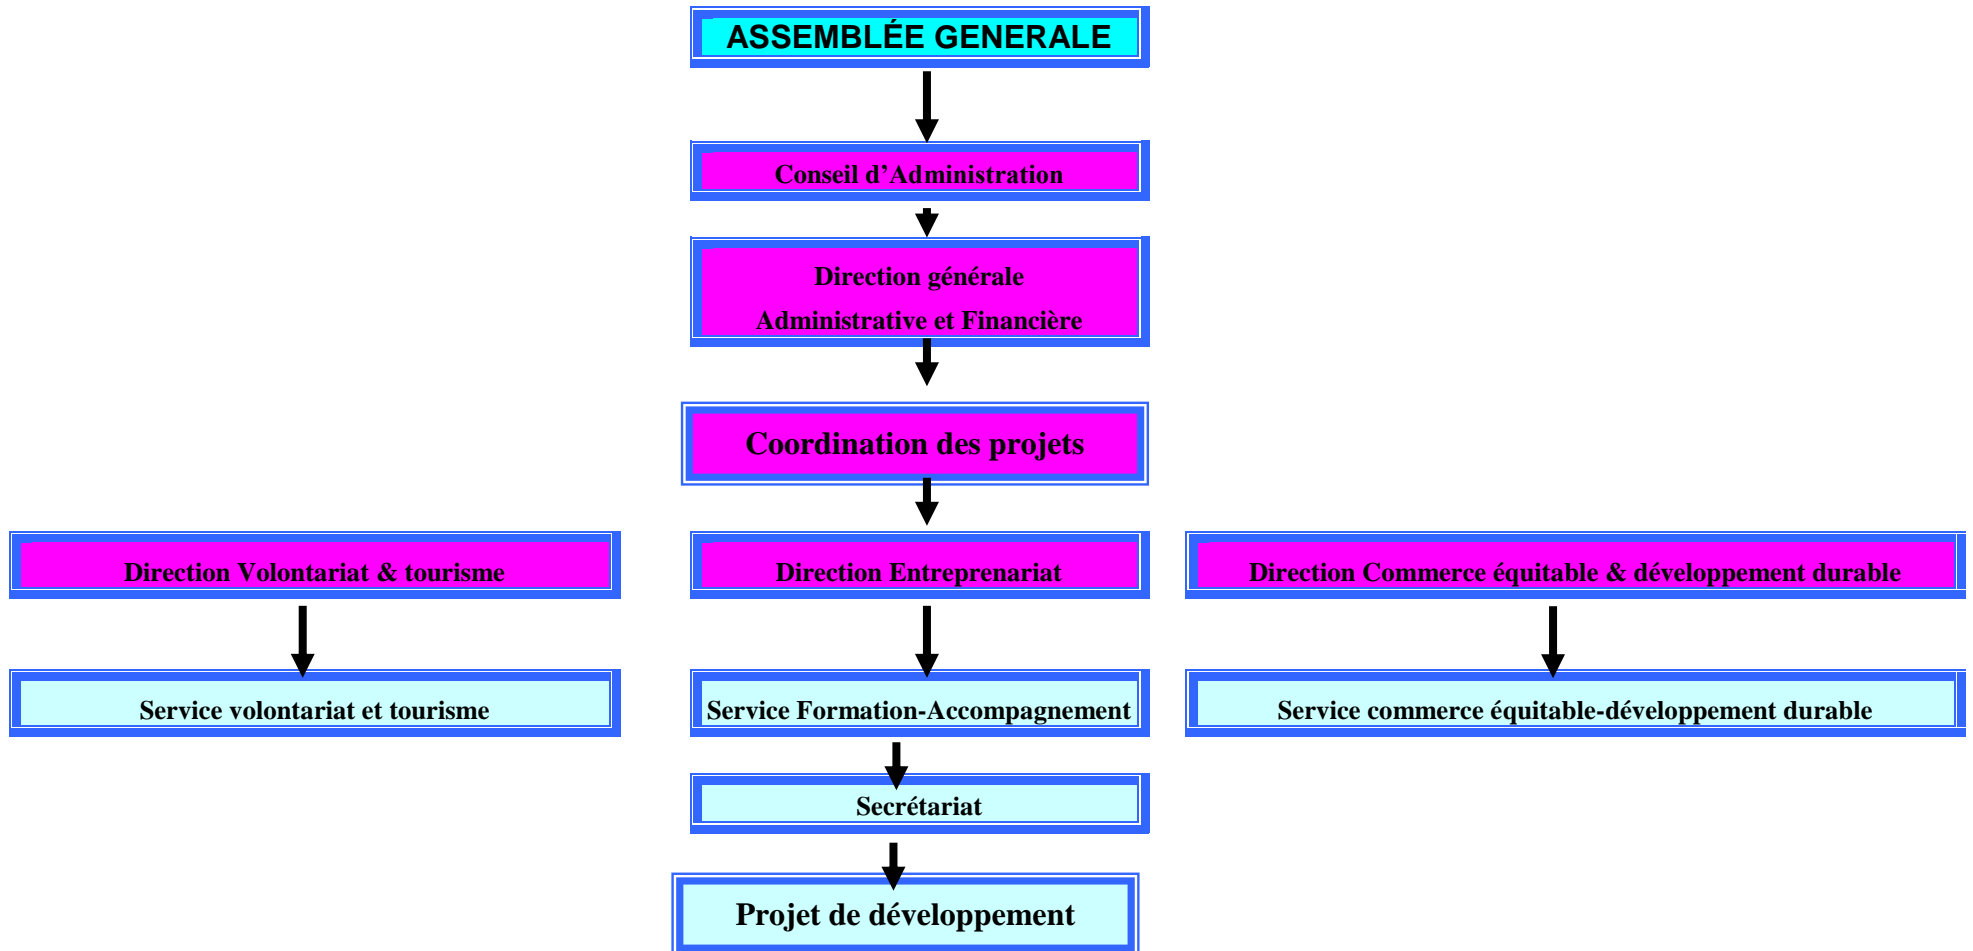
ASSEMBLÉE GENERALE

Conseil d’Administration

Direction générale
Administrative et Financière

Coordination des projets

Direction Volontariat & tourisme

Direction Entreprenariat

Direction Commerce équitable & développement durable

Service volontariat et tourisme

Service Formation-Accompagnement

Service commerce équitable-développement durable

Secrétariat

Projet de développement